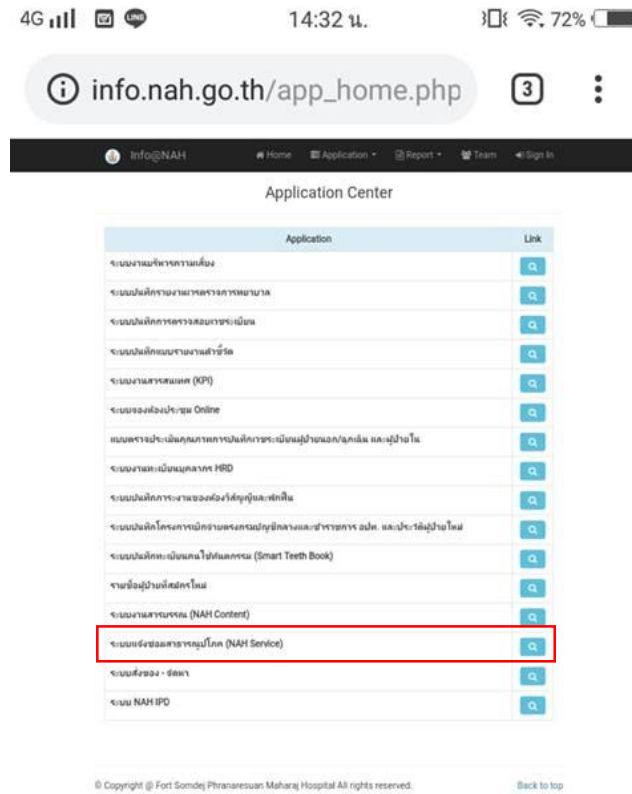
4G 14:32 น. 72%

info.nah.go.th/app_home.php 3

Info@NAH Home Application Report Team Sign In

Application Center

| Application | Link |
|---|---|
| ระบบงานบริหารความเสี่ยง | |
| ระบบบันทึกรายงานการตรวจการพยาบาล | |
| ระบบบันทึกการตรวจสอบเวชระเบียน | |
| ระบบบันทึกแบบรายงานตัวชี้วัด | |
| ระบบงานสารสนเทศ (KPI) | |
| ระบบจองห้องประชุม Online | |
| แบบตรวจประเมินคุณภาพการบันทึกเวชระเบียนผู้ป่วยนอก/อุบัติเหตุ และผู้ป่วยใน | |
| ระบบงานทะเบียนบุคลากร HRD | |
| ระบบบันทึกการระงานของห้องวิสัญญีและพักฟื้น | |
| ระบบบันทึกโครงการเบิกจ่ายตรงกรมบัญชีกลางและข้าราชการ อปท. และประวัติผู้ป่วยใหม่ | |
| ระบบบันทึกทะเบียนแคนไข่ทันตกรรม (Smart Teeth Book) | |
| รายชื่อผู้ป่วยที่สมัครใหม่ | |
| ระบบงานสารบรรณ (NAH Content) | |
| ระบบแจ้งซ่อมสาธารณูปโภค (NAH Service) | |
| ระบบสั่งของ - จัดหา | |
| ระบบ NAH IPD | |

© Copyright @ Fort Somdej Phranaresuan Maharaj Hospital All rights reserved. Back to top